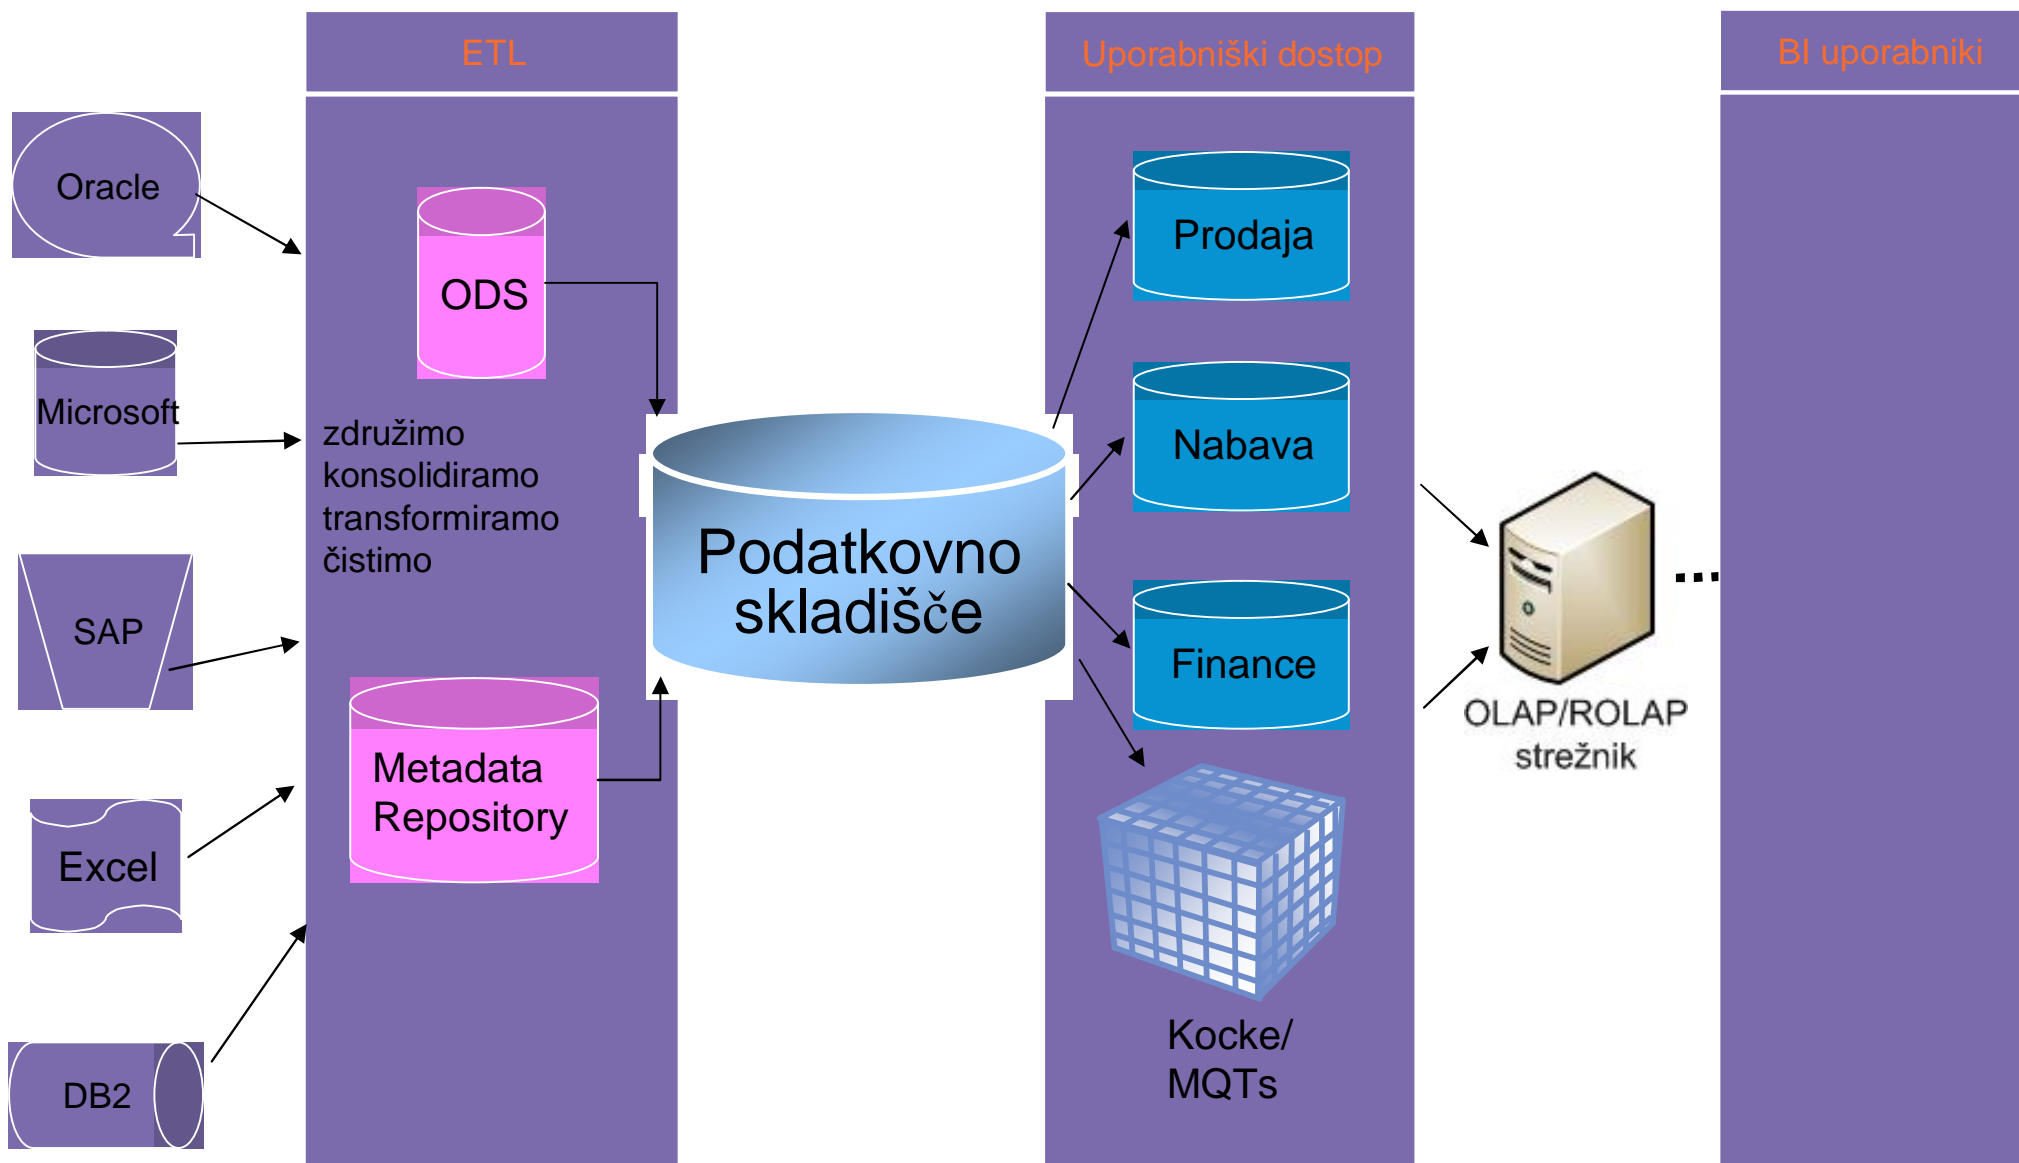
ETL

Uporabniški dostop

BI uporabniki

Oracle

Microsoft

SAP

Excel

DB2

ODS

združimo
konsolidiramo
transformiramo
čistimo

Metadata Repository

Podatkovno skladišče

Prodaja

Nabava

Finance

Kocke/ MQTs

OLAP/ROLAP strežnik

...